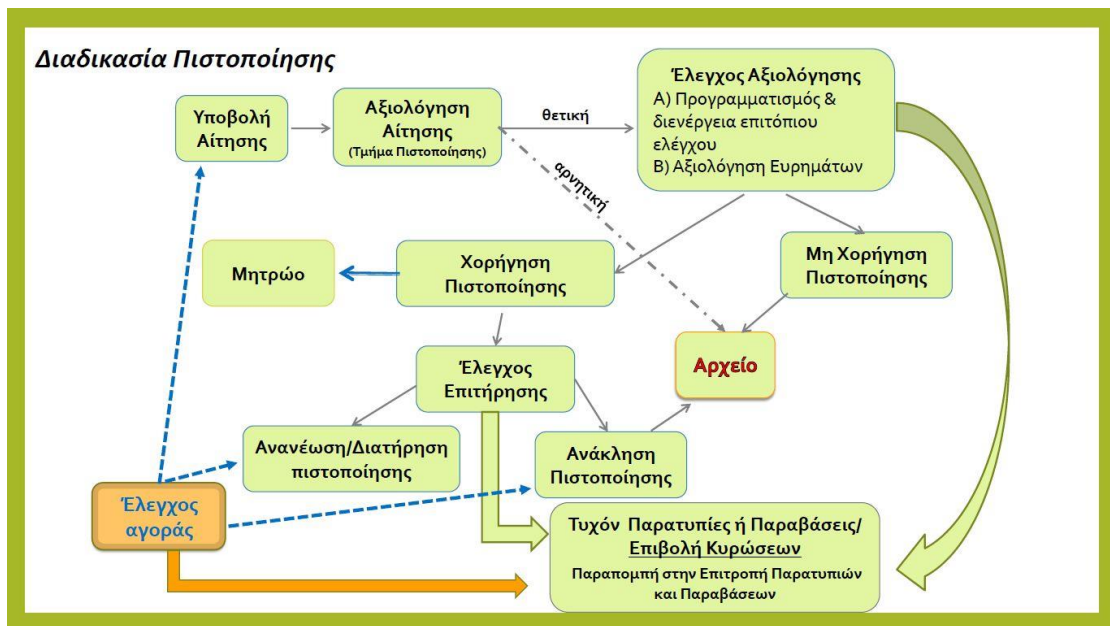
Διαδικασία Πιστοποίησης

Υποβολή Αίτησης

Αξιολόγηση Αίτησης (Τμήμα Πιστοποίησης)

θετική

αρνητική

Έλεγχος Αξιολόγησης
Α) Προγραμματισμός & διενέργεια επιτόπιου ελέγχου
Β) Αξιολόγηση Ευρημάτων

Μητρώο

Χορήγηση Πιστοποίησης

Μη Χορήγηση Πιστοποίησης

Έλεγχος Επιτήρησης

Αρχείο

Ανανέωση/Διατήρηση πιστοποίησης

Ανάκληση Πιστοποίησης

Έλεγχος αγοράς

Τυχόν Παρατυπίες ή Παραβάσεις/ Επιβολή Κυρώσεων
Παραπομπή στην Επιτροπή Παρατυπιών και Παραβάσεων